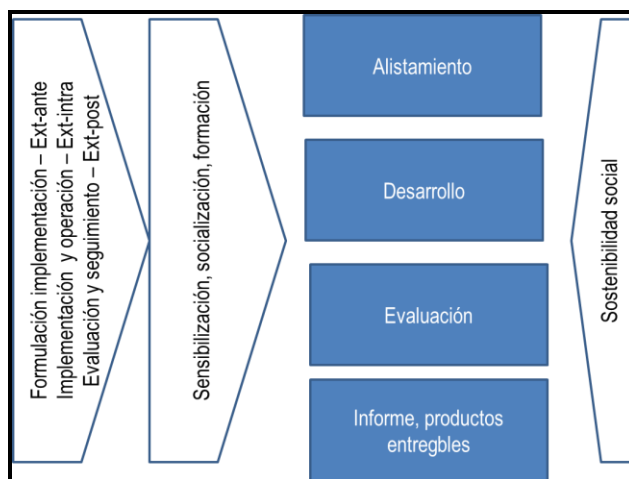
Formulación implementación – Ext-ante
Implementación y operación – Ext-intra
Evaluación y seguimiento – Ext-post

Sensibilización, socialización, formación

Alistamiento

Desarrollo

Evaluación

Informe, productos entregbles

Sostenibilidad social